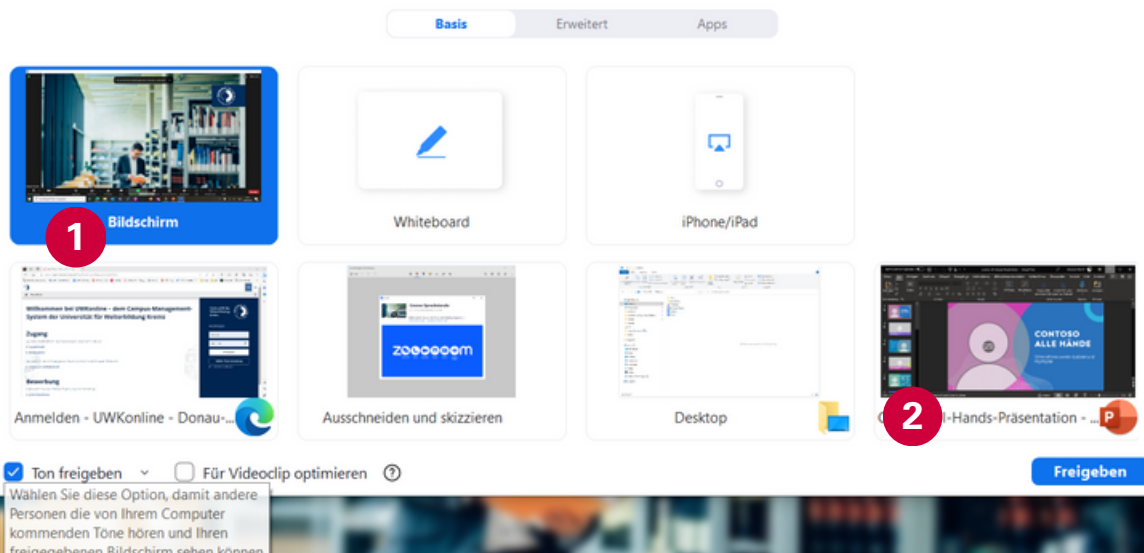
Basis Erweitert Apps

1 Bildschirm

Whiteboard

iPhone/iPad

Willkommen bei UWKonline - dem Campus-Management-System der Universität für Weiterbildung Krems

Zugang

Bewerbung

Anmelden - UWKonline - Donau-...

zoooooom

Ausschneiden und skizzieren

Desktop

CONTOSO ALLE HÄNDE

2 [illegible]l-Hands-Präsentation - ...

Ton freigeben

Für Videoclip optimieren

?

Freigeben

Wählen Sie diese Option, damit andere Personen die von Ihrem Computer kommenden Töne hören und Ihren freigegebenen Bildschirm sehen können